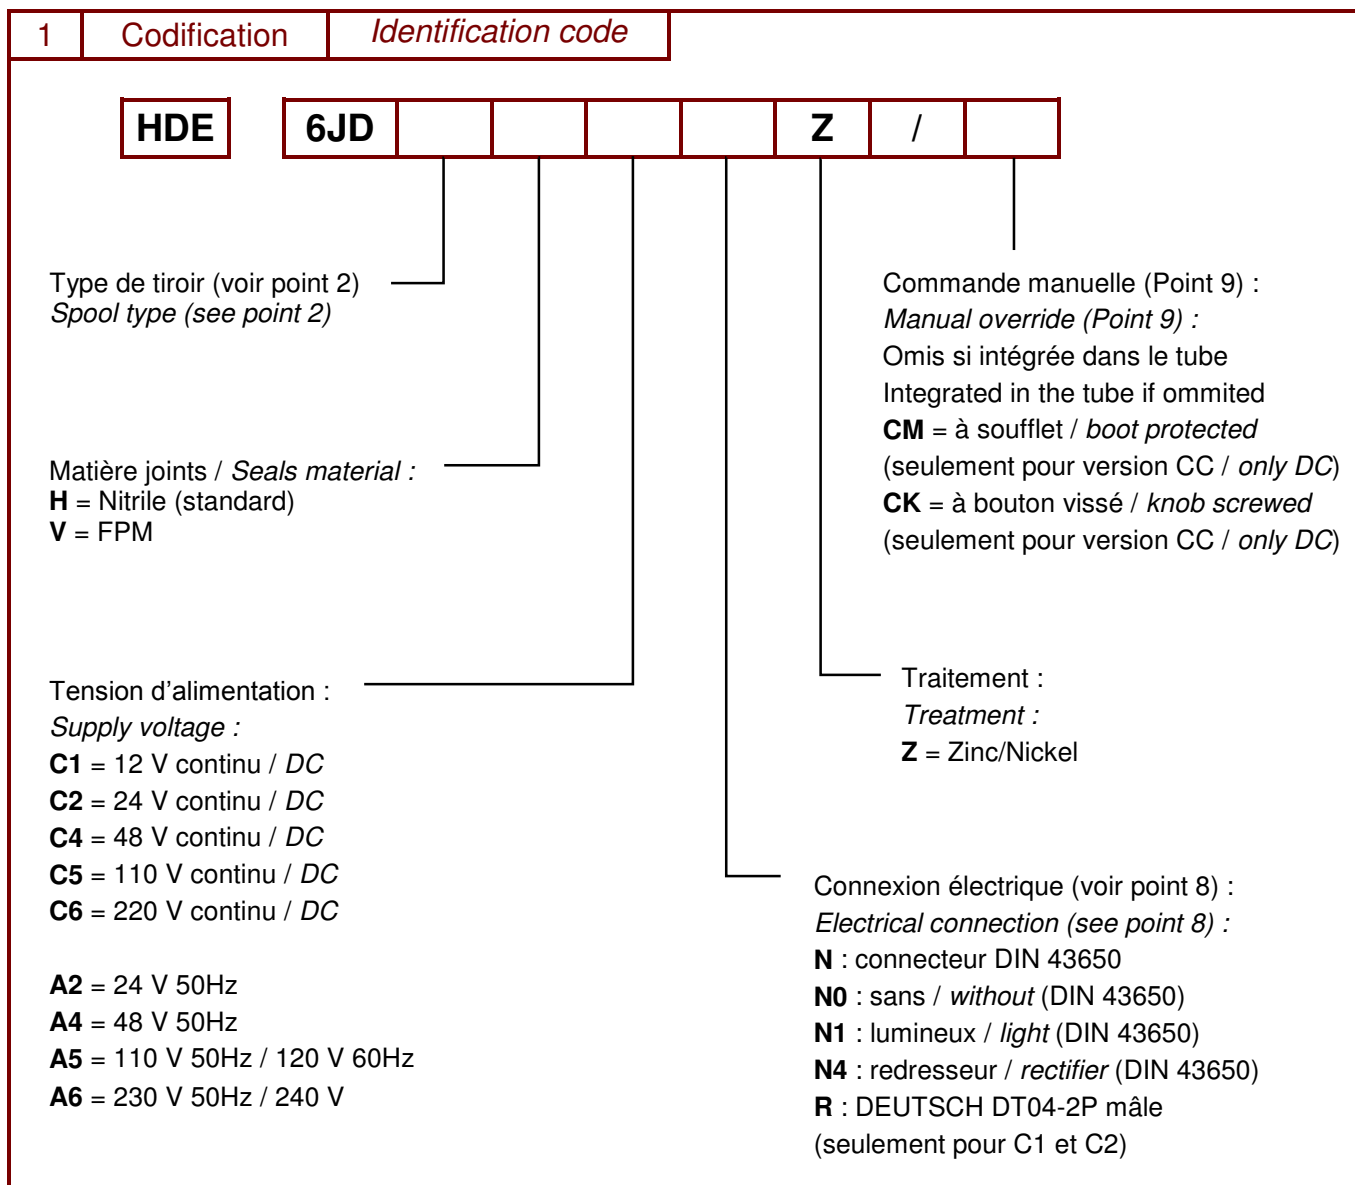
| 1 | Codification | *Identification code* |
|---|---|---|

| HDE |
|---|

| 6JD | | | | | Z | / | |
|---|---|---|---|---|---|---|---|

Type de tiroir (voir point 2)
*Spool type (see point 2)*

Matière joints / *Seals material :*
**H** = Nitrile (standard)
**V** = FPM

Tension d'alimentation :
*Supply voltage :*
**C1** = 12 V continu / *DC*
**C2** = 24 V continu / *DC*
**C4** = 48 V continu / *DC*
**C5** = 110 V continu / *DC*
**C6** = 220 V continu / *DC*

**A2** = 24 V 50Hz
**A4** = 48 V 50Hz
**A5** = 110 V 50Hz / 120 V 60Hz
**A6** = 230 V 50Hz / 240 V

Commande manuelle (Point 9) :
*Manual override (Point 9) :*
Omis si intégrée dans le tube
Integrated in the tube if ommited
**CM** = à soufflet / *boot protected*
(seulement pour version CC / *only DC*)
**CK** = à bouton vissé / *knob screwed*
(seulement pour version CC / *only DC*)

Traitement :
*Treatment :*
**Z** = Zinc/Nickel

Connexion électrique (voir point 8) :
*Electrical connection (see point 8) :*
**N** : connecteur DIN 43650
**N0** : sans / *without* (DIN 43650)
**N1** : lumineux / *light* (DIN 43650)
**N4** : redresseur / *rectifier* (DIN 43650)
**R** : DEUTSCH DT04-2P mâle
(seulement pour C1 et C2)